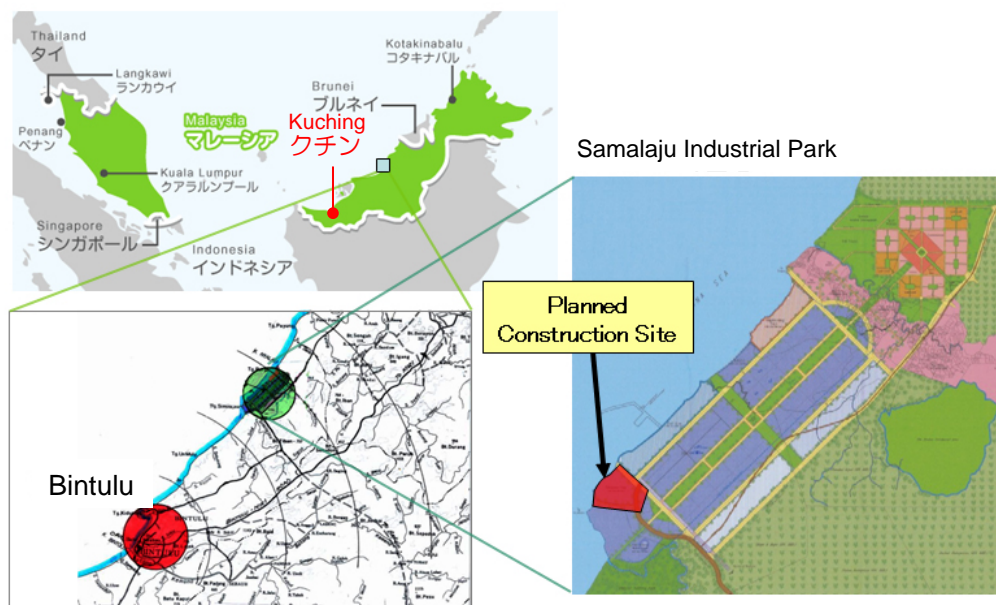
Thailand
タイ

Langkawi
ランカウイ

Penang
ペナン

Malaysia
マレーシア

Kuala Lumpur
クアラルンプール

Singapore
シンガポール

Brunei
ブルネイ

Kotakinabalu
コタキナバル

Kuching
クチン

Indonesia
インドネシア

Samalaju Industrial Park

Planned Construction Site

Bintulu

BINTULU